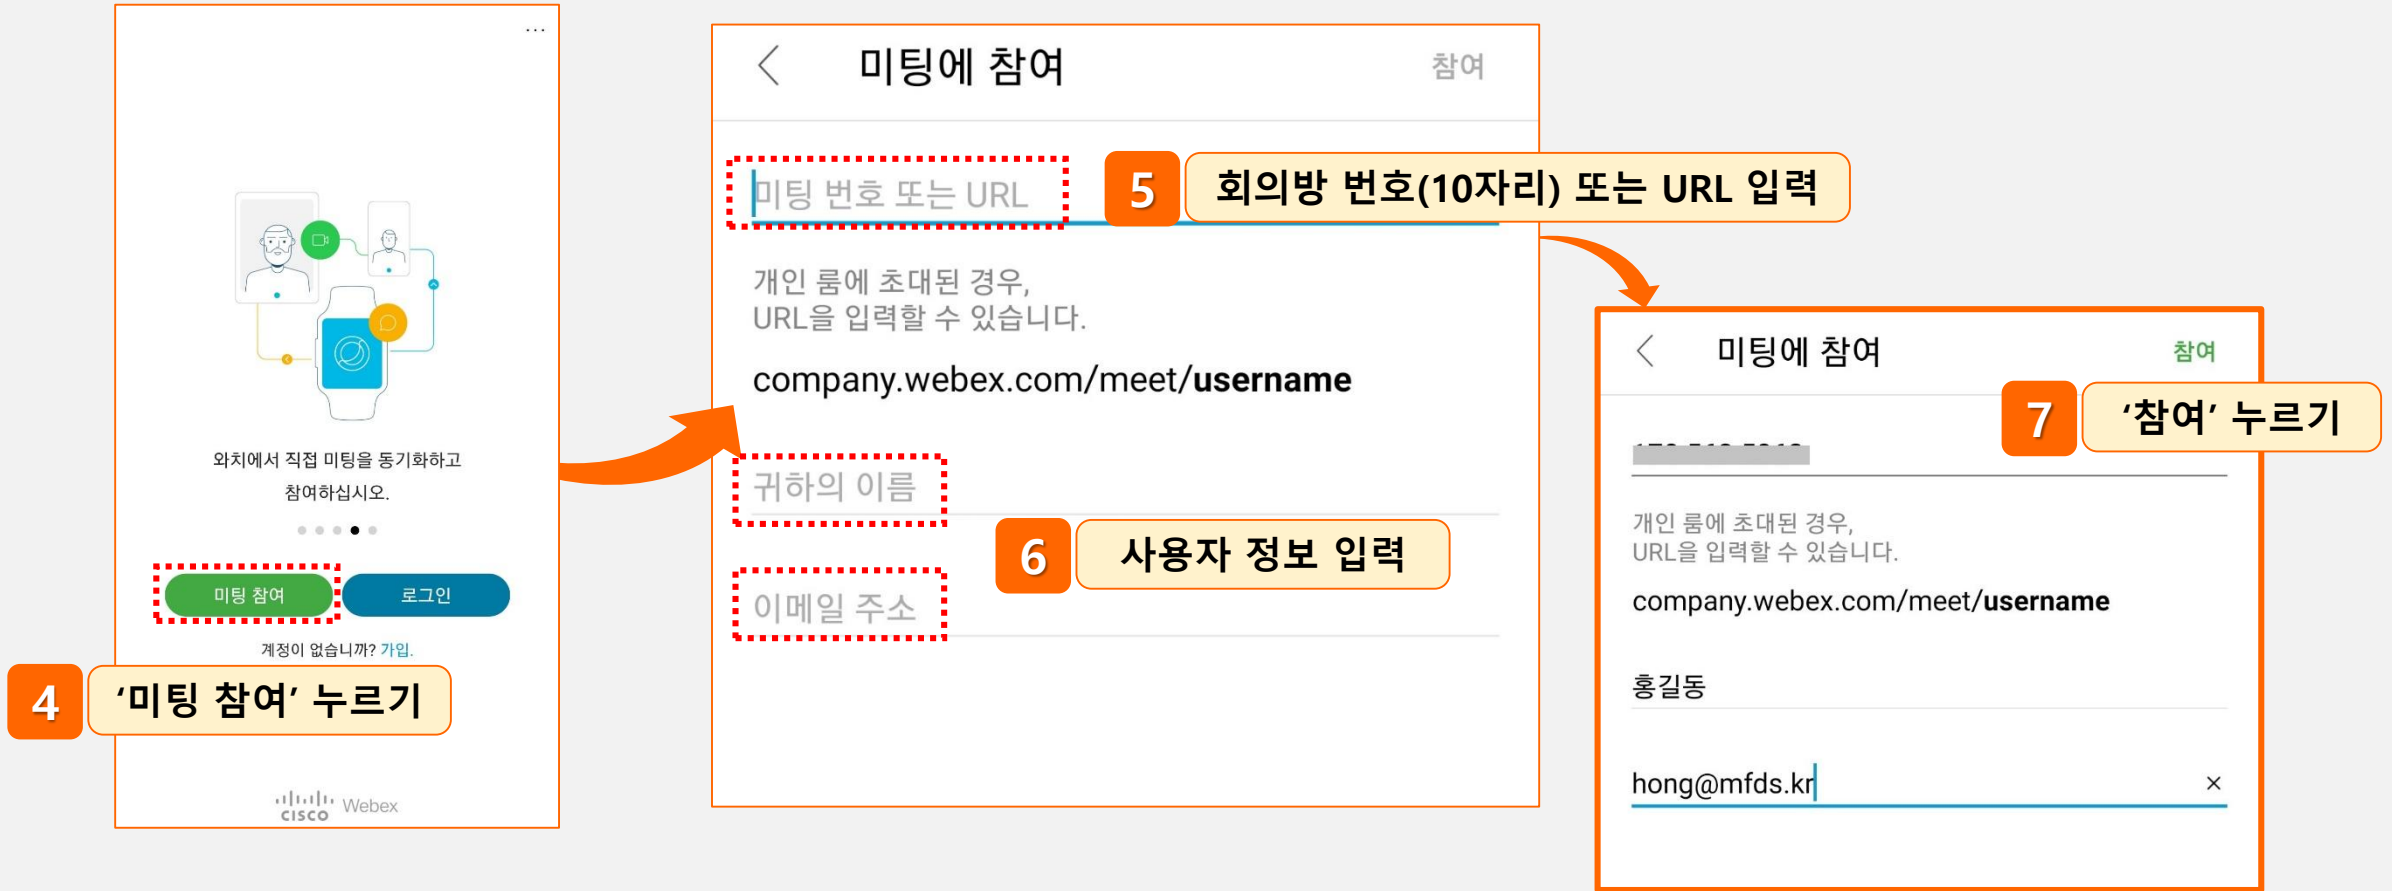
...

와치에서 직접 미팅을 동기화하고 참여하십시오.

미팅 참여

로그인

계정이 없습니까? 가입.

4 '미팅 참여' 누르기

cisco Webex

미팅에 참여

참여

미팅 번호 또는 URL

5 회의방 번호(10자리) 또는 URL 입력

개인 룸에 초대된 경우, URL을 입력할 수 있습니다.

company.webex.com/meet/**username**

귀하의 이름

6 사용자 정보 입력

이메일 주소

미팅에 참여

참여

7 '참여' 누르기

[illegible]

개인 룸에 초대된 경우, URL을 입력할 수 있습니다.

company.webex.com/meet/**username**

홍길동

hong@mfds.kr

×